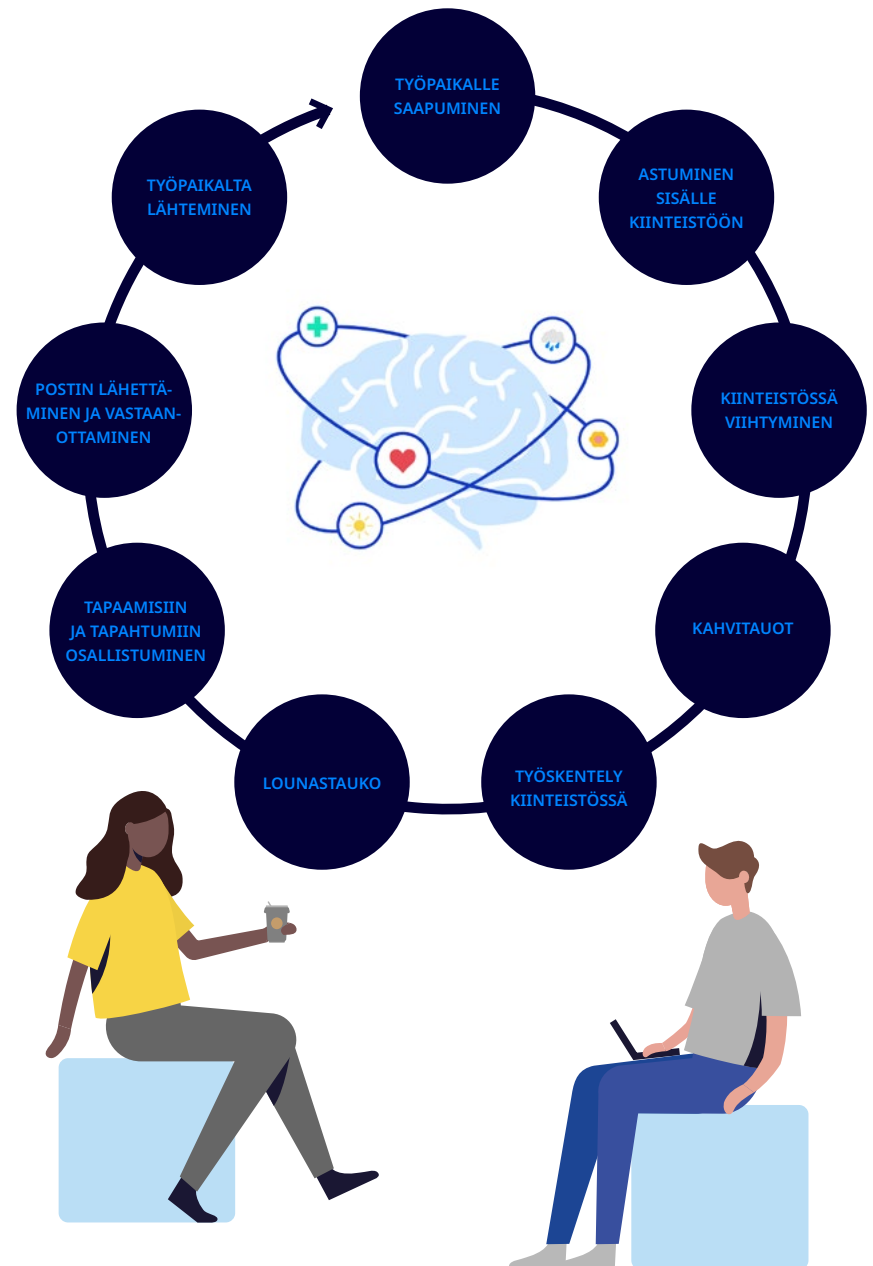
TYÖPAIKALLE SAAPUMINEN

ASTUMINEN SISÄLLE KIINTEISTÖÖN

KIINTEISTÖSSÄ VIIHTYMINEN

KAHVITAUOT

TYÖSKENTELY KIINTEISTÖSSÄ

LOUNASTAUKO

TAPAAMISIIN JA TAPAHTUMIIN OSALLISTUMINEN

POSTIN LÄHETTÄMINEN JA VASTAANOTTAMINEN

TYÖPAIKALTA LÄHTEMINEN